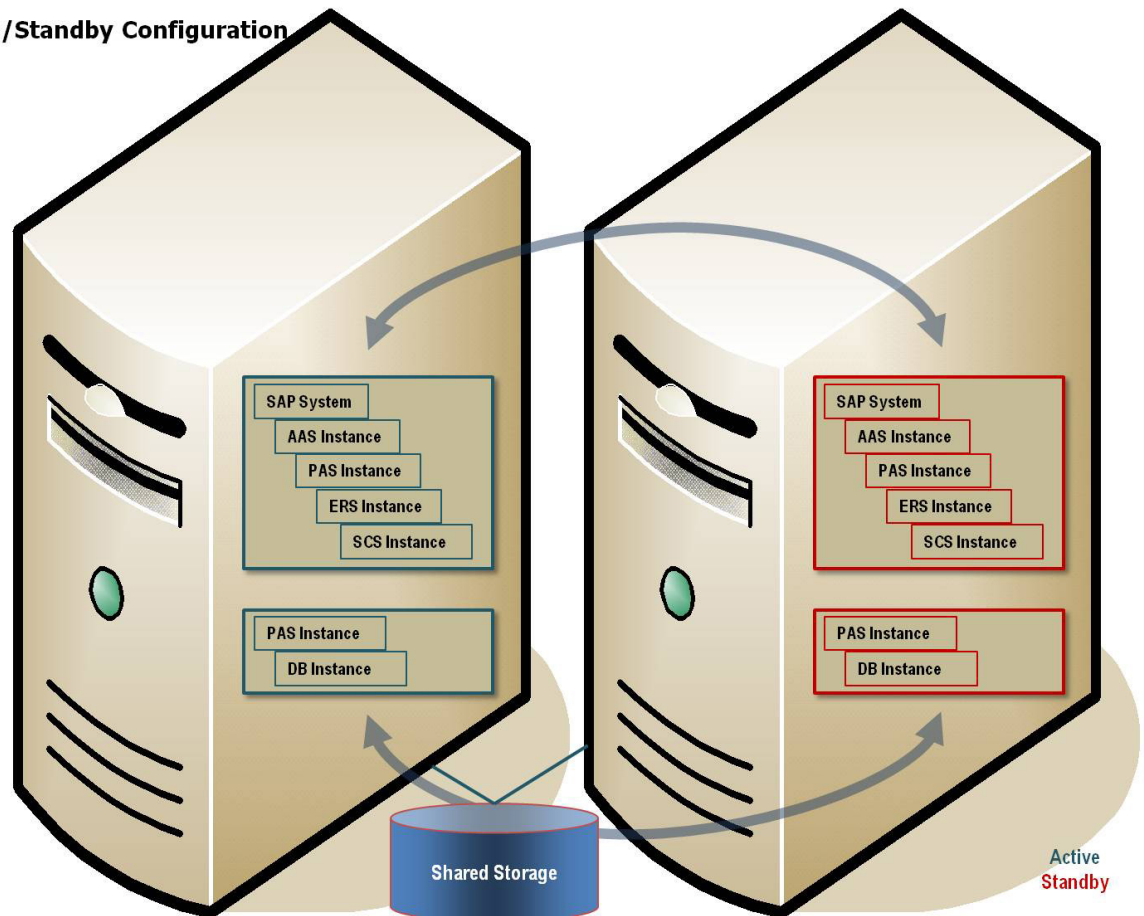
/Standby Configuration

SAP System
AAS Instance
PAS Instance
ERS Instance
SCS Instance

PAS Instance
DB Instance

SAP System
AAS Instance
PAS Instance
ERS Instance
SCS Instance

PAS Instance
DB Instance

Shared Storage

Active
Standby